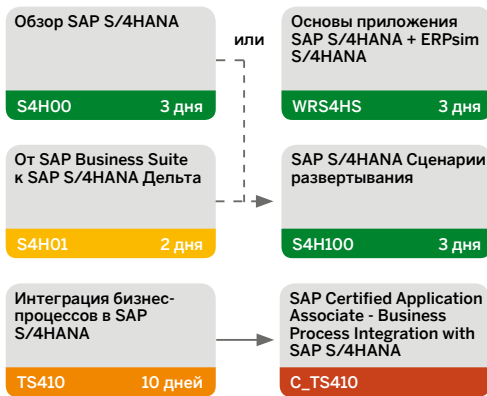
Обзор SAP S/4HANA

S4H00 3 дня

или

Основы приложения SAP S/4HANA + ERPsim S/4HANA

WRS4HS 3 дня

От SAP Business Suite к SAP S/4HANA Дельта

S4H01 2 дня

SAP S/4HANA Сценарии развертывания

S4H100 3 дня

Интеграция бизнес-процессов в SAP S/4HANA

TS410 10 дней

SAP Certified Application Associate - Business Process Integration with SAP S/4HANA

C_TS410